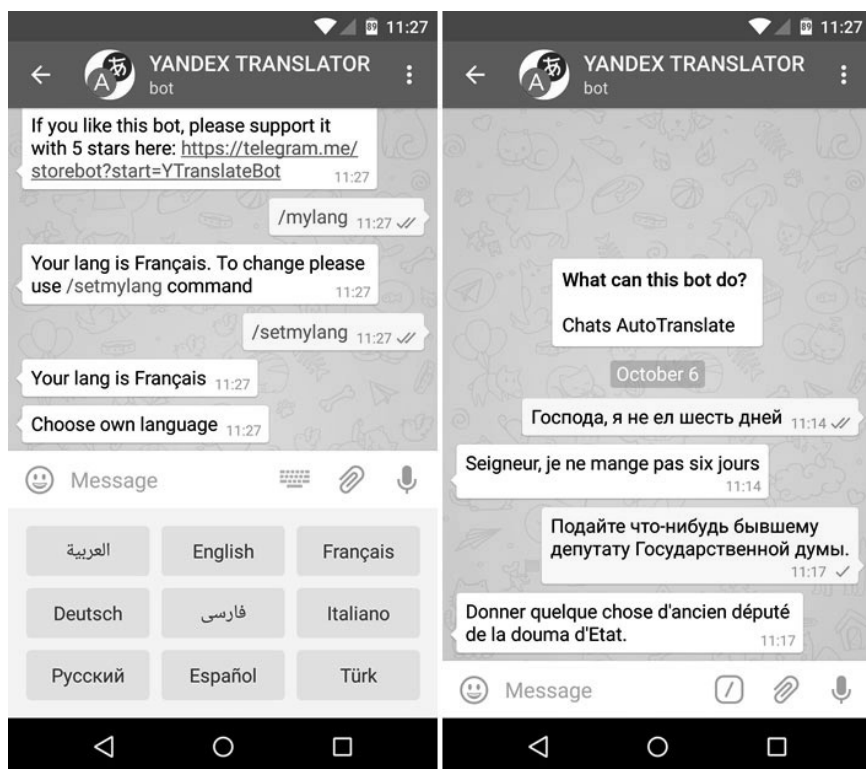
89 11:27

YANDEX TRANSLATOR
bot

If you like this bot, please support it with 5 stars here: https://telegram.me/storebot?start=YTranslateBot 11:27

/mylang 11:27

Your lang is Français. To change please use /setmylang command 11:27

/setmylang 11:27

Your lang is Français 11:27

Choose own language 11:27

Message

| العربية | English | Français |
|---|---|---|
| Deutsch | فارسی | Italiano |
| Русский | Español | Türk |

89 11:27

YANDEX TRANSLATOR
bot

What can this bot do?

Chats AutoTranslate

October 6

Господа, я не ел шесть дней 11:14

Seigneur, je ne mange pas six jours 11:14

Подайте что-нибудь бывшему депутату Государственной думы. 11:17

Donner quelque chose d'ancien député de la douma d'Etat. 11:17

Message